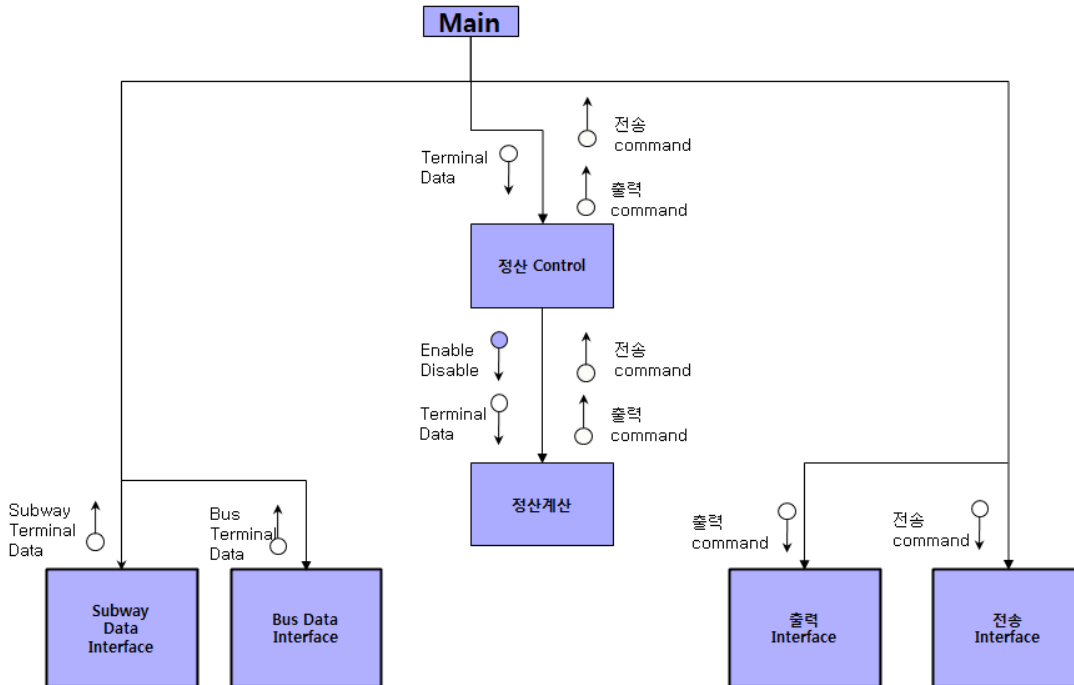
Main

Terminal Data

전송 command

출력 command

정산 Control

Enable Disable

Terminal Data

전송 command

출력 command

정산계산

Subway Terminal Data

Bus Terminal Data

출력 command

전송 command

Subway Data Interface

Bus Data Interface

출력 Interface

전송 Interface